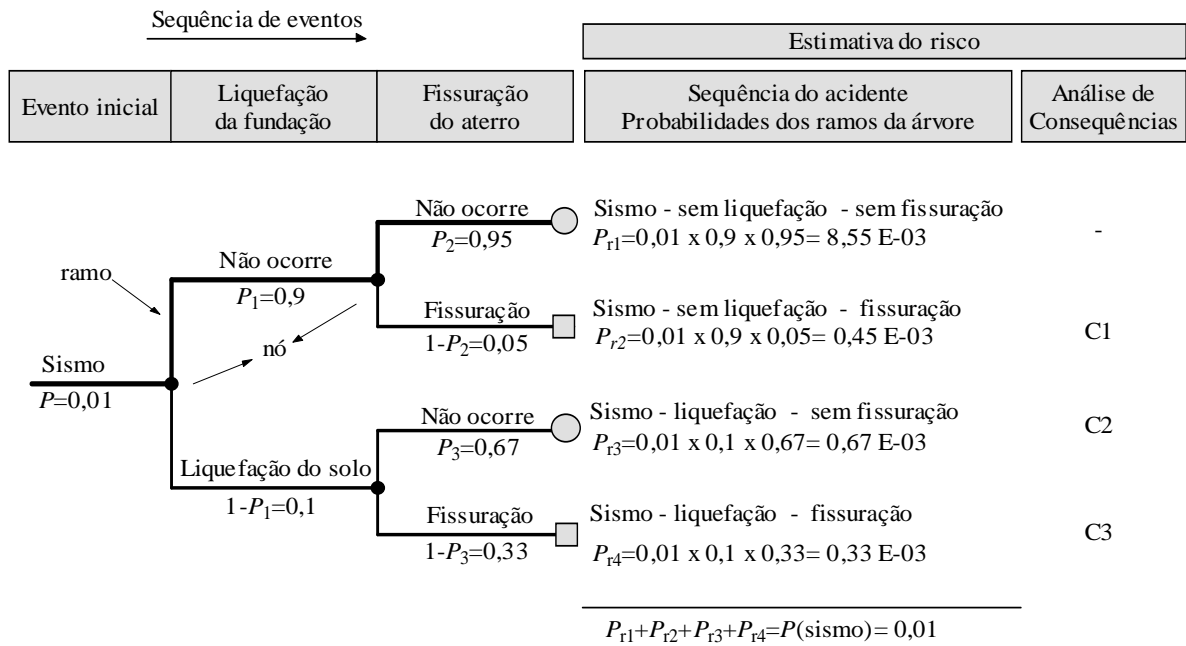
Sequência de eventos

Estimativa do risco

Evento inicial | Liquefação da fundação | Fissuração do aterro | Sequência do acidente Probabilidades dos ramos da árvore | Análise de Consequências

Não ocorre
$P_2$=0,95

Sismo - sem liquefação - sem fissuração
$P_{r1}$=0,01 x 0,9 x 0,95= 8,55 E-03

-

ramo

Não ocorre
$P_1$=0,9

Fissuração
1-$P_2$=0,05

Sismo - sem liquefação - fissuração
$P_{r2}$=0,01 x 0,9 x 0,05= 0,45 E-03

C1

nó

Sismo
$P$=0,01

Não ocorre
$P_3$=0,67

Sismo - liquefação - sem fissuração
$P_{r3}$=0,01 x 0,1 x 0,67= 0,67 E-03

C2

Liquefação do solo
1-$P_1$=0,1

Fissuração
1-$P_3$=0,33

Sismo - liquefação - fissuração
$P_{r4}$=0,01 x 0,1 x 0,33= 0,33 E-03

C3

$P_{r1}$+$P_{r2}$+$P_{r3}$+$P_{r4}$=$P$(sismo)= 0,01